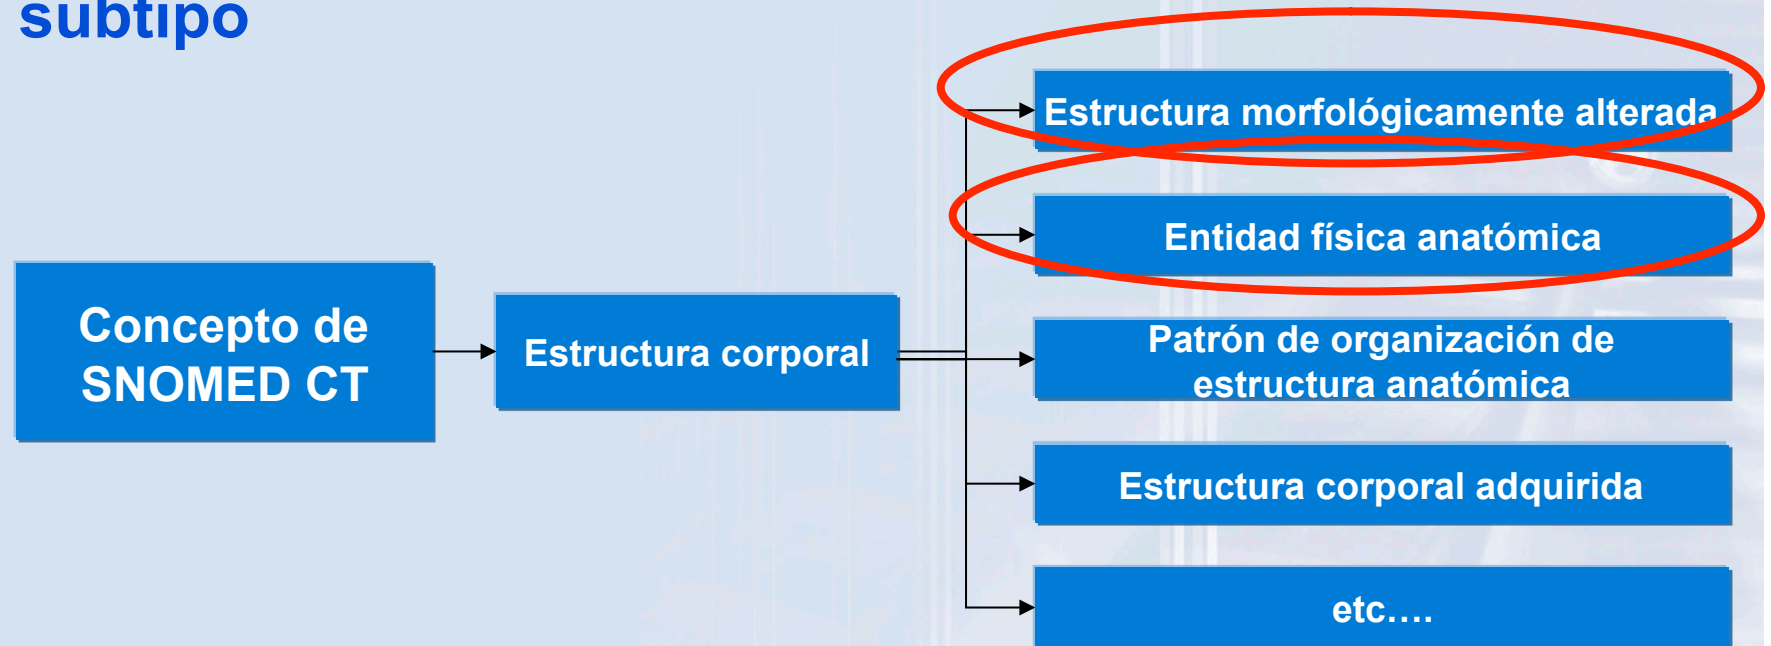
subtipo

Concepto de SNOMED CT

Estructura corporal

Estructura morfológicamente alterada

Entidad física anatómica

Patrón de organización de estructura anatómica

Estructura corporal adquirida

etc….